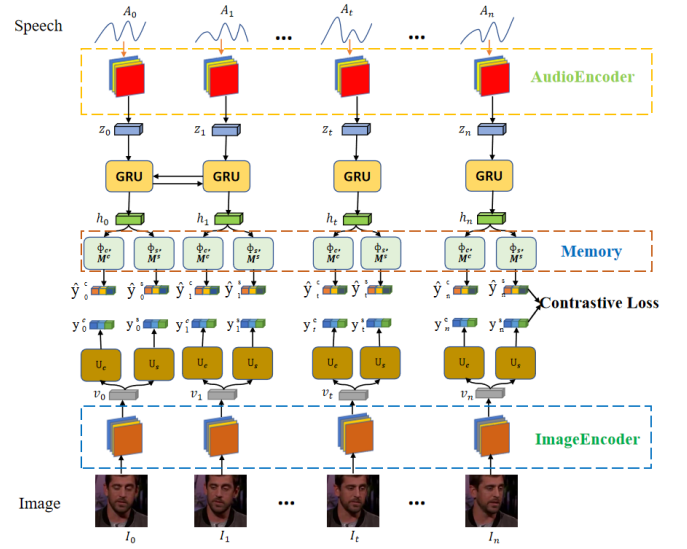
Speech

$A_0$ $A_1$ … $A_t$ … $A_n$

AudioEncoder

$z_0$ $z_1$ $z_t$ $z_n$

GRU GRU GRU GRU

$h_0$ $h_1$ $h_t$ $h_n$

$\phi_c$, $M^c$ $\phi_s$, $M^s$ $\phi_c$, $M^c$ $\phi_s$, $M^s$ $\phi_c$, $M^c$ $\phi_s$, $M^s$ $\phi_c$, $M^c$ $\phi_s$, $M^s$

Memory

$\hat{y}_0^c$ $\hat{y}_0^s$ $\hat{y}_1^c$ $\hat{y}_1^s$ $\hat{y}_t^c$ $\hat{y}_t^s$ $\hat{y}_n^c$ $\hat{y}_n^s$

Contrastive Loss

$y_0^c$ $y_0^s$ $y_1^c$ $y_1^s$ $y_t^c$ $y_t^s$ $y_n^c$ $y_n^s$

$U_c$ $U_s$ $U_c$ $U_s$ $U_c$ $U_s$ $U_c$ $U_s$

$v_0$ $v_1$ $v_t$ $v_n$

ImageEncoder

Image

… …

$I_0$ $I_1$ $I_t$ $I_n$